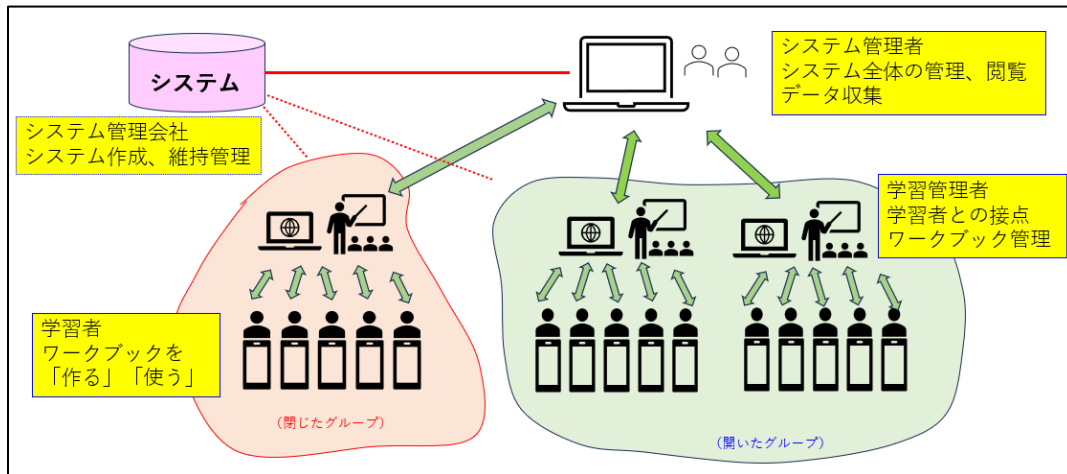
システム

システム管理者
システム全体の管理、閲覧
データ収集

システム管理会社
システム作成、維持管理

学習管理者
学習者との接点
ワークブック管理

学習者
ワークブックを
「作る」「使う」

（閉じたグループ）

（開いたグループ）